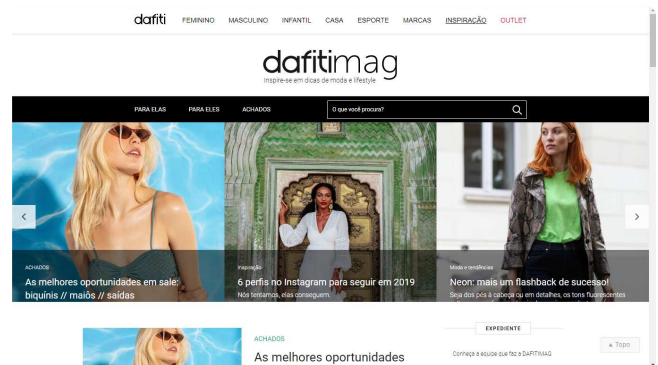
dafiti FEMININO MASCULINO INFANTIL CASA ESPORTE MARCAS INSPIRAÇÃO OUTLET

dafitimag
Inspire-se em dicas de moda e lifestyle

PARA ELAS PARA ELES ACHADOS O que você procura?

ACHADOS
As melhores oportunidades em sale: biquínis // maiôs // saídas

Inspiração
6 perfis no Instagram para seguir em 2019
Nós tentamos, elas conseguem.

Moda e tendências
Neon: mais um flashback de sucesso!
Seja dos pés à cabeça ou em detalhes, os tons fluorescentes

ACHADOS
As melhores oportunidades

EXPEDIENTE
Conheça a equipe que faz a DAFITIMAG

▲ Topo